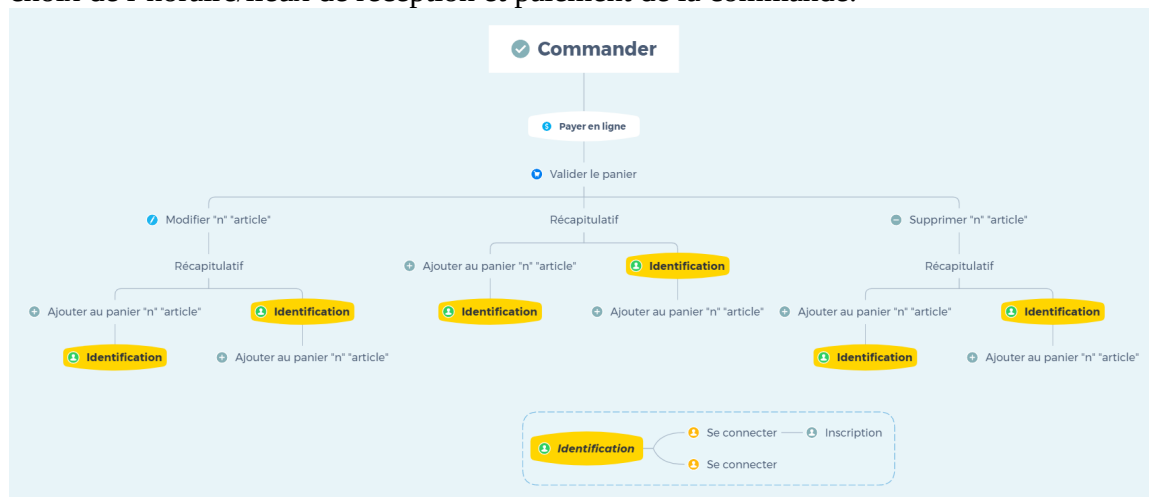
Commander

Payer en ligne

Valider le panier

Modifier "n" "article"

Récapitulatif

Supprimer "n" "article"

Récapitulatif

Ajouter au panier "n" "article"

Identification

Récapitulatif

Ajouter au panier "n" "article"

Identification

Identification

Ajouter au panier "n" "article"

Ajouter au panier "n" "article"

Identification

Identification

Ajouter au panier "n" "article"

Identification

Ajouter au panier "n" "article"

Identification

Se connecter

Inscription

Se connecter